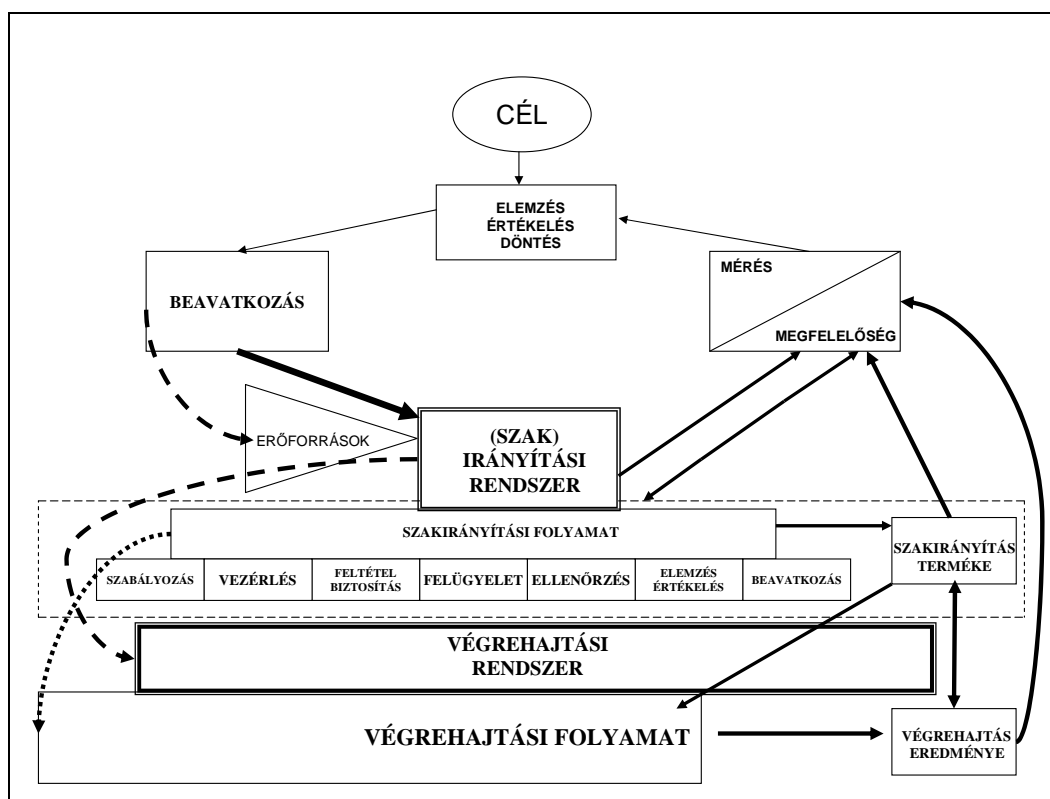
CÉL

ELEMZÉS
ÉRTÉKELÉS
DÖNTÉS

BEAVATKOZÁS

MÉRÉS

MEGFELELŐSÉG

ERŐFORRÁSOK

(SZAK)
IRÁNYÍTÁSI
RENDSZER

SZAKIRÁNYÍTÁSI FOLYAMAT

SZAKIRÁNYÍTÁS
TERMÉKE

| SZABÁLYOZÁS | VEZÉRLÉS | FELTÉTEL BIZTOSÍTÁS | FELÜGYELET | ELLENŐRZÉS | ELEMZÉS ÉRTÉKELÉS | BEAVATKOZÁS |
|---|---|---|---|---|---|---|

VÉGREHAJTÁSI
RENDSZER

VÉGREHAJTÁSI FOLYAMAT

VÉGREHAJTÁS
EREDMÉNYE